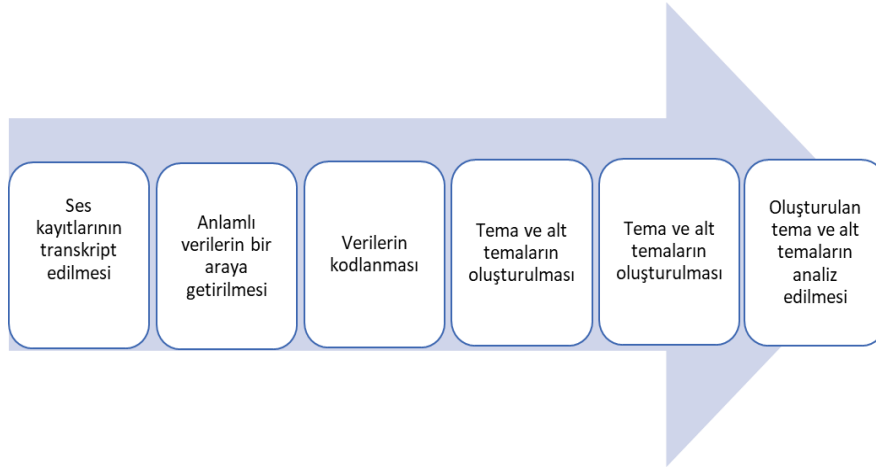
Ses kayıtlarının transkript edilmesi

Anlamlı verilerin bir araya getirilmesi

Verilerin kodlanması

Tema ve alt temaların oluşturulması

Tema ve alt temaların oluşturulması

Oluşturulan tema ve alt temaların analiz edilmesi